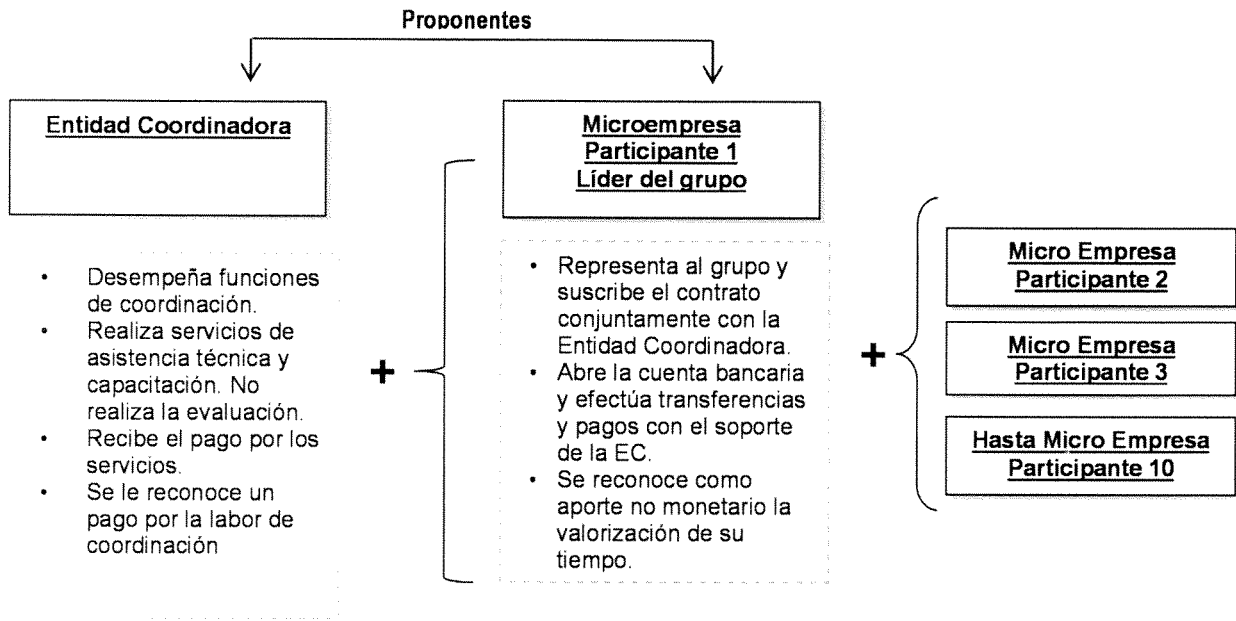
Proponentes

Entidad Coordinadora

- Desempeña funciones de coordinación.
- Realiza servicios de asistencia técnica y capacitación. No realiza la evaluación.
- Recibe el pago por los servicios.
- Se le reconoce un pago por la labor de coordinación

+

Microempresa Participante 1 Líder del grupo

- Representa al grupo y suscribe el contrato conjuntamente con la Entidad Coordinadora.
- Abre la cuenta bancaria y efectúa transferencias y pagos con el soporte de la EC.
- Se reconoce como aporte no monetario la valorización de su tiempo.

+

Micro Empresa Participante 2

Micro Empresa Participante 3

Hasta Micro Empresa Participante 10